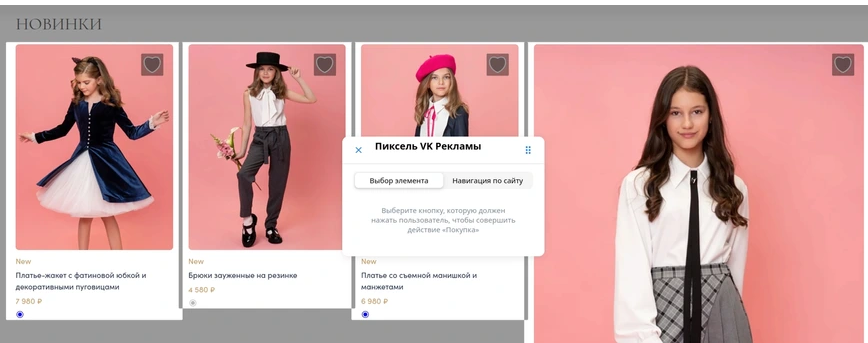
НОВИНКИ

New
Платье-жакет с фатиновой юбкой и декоративными пуговицами
7 980 ₽

New
Брюки зауженные на резинке
4 580 ₽

New
Платье со съемной манишкой и манжетами
6 980 ₽

Пиксель VK Рекламы
Выбор элемента
Навигация по сайту
Выберите кнопку, которую должен нажать пользователь, чтобы совершить действие «Покупка»